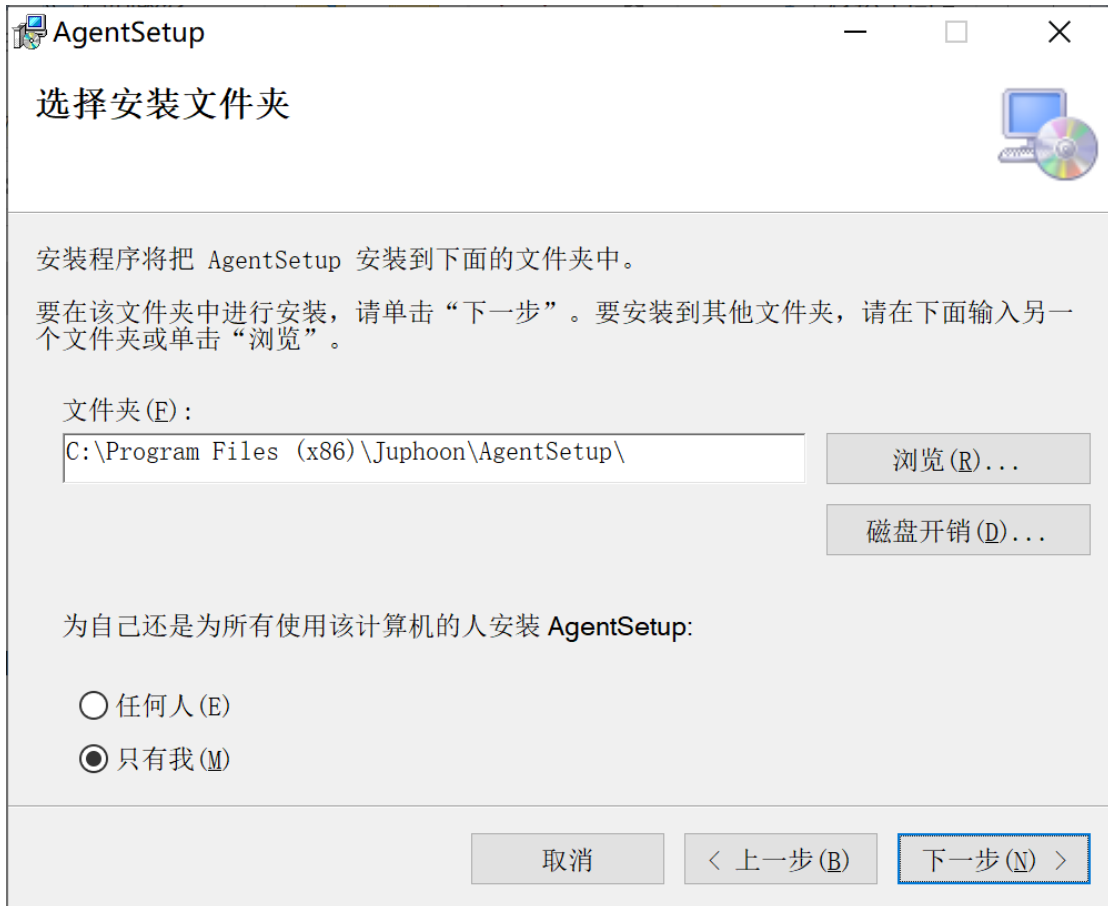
AgentSetup

选择安装文件夹

安装程序将把 AgentSetup 安装到下面的文件夹中。

要在该文件夹中进行安装，请单击“下一步”。要安装到其他文件夹，请在下面输入另一个文件夹或单击“浏览”。

文件夹(F):

C:\Program Files (x86)\Juphoon\AgentSetup\

浏览(R)...

磁盘开销(D)...

为自己还是为所有使用该计算机的人安装 AgentSetup:

任何人(E)

只有我(M)

取消

< 上一步(B)

下一步(N) >